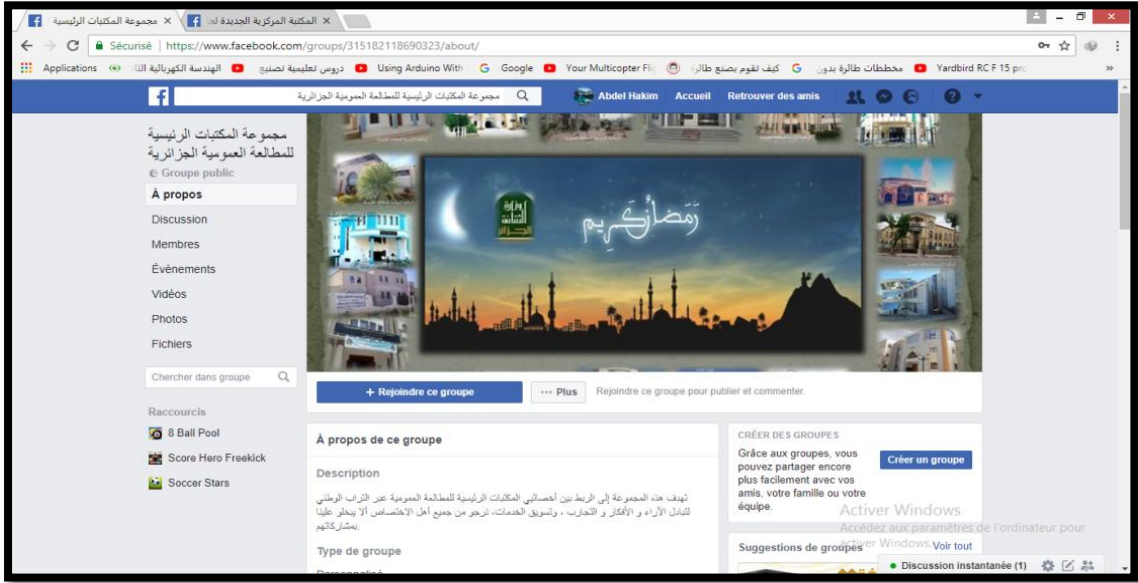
مجموعة المكتبات الرئيسية ×
المكتبة المركزية الجديدة ×

Sécurisé | https://www.facebook.com/groups/315182118690323/about/

Applications | الهندسة الكهربائية الة | دروس تعليمية تصنيع | Using Arduino With | Google | Your Multicopter Fl | كيف تقوم بصنع طائرة | مخططات طائرة بدون | Yardbird RC F 15 pr

مجموعة المكتبات الرئيسية للمطالعة العمومية الجزائرية
Abdel Hakim | Accueil | Retrouver des amis

مجموعة المكتبات الرئيسية للمطالعة العمومية الجزائرية
Groupe public
À propos
Discussion
Membres
Évènements
Vidéos
Photos
Fichiers
Chercher dans groupe

Raccourcis
8 Ball Pool
Score Hero Freekick
Soccer Stars

رمضان كريم

+ Rejoindre ce groupe | ··· Plus | Rejoindre ce groupe pour publier et commenter.

À propos de ce groupe

Description

تهدف هذه المجموعة إلى الربط بين أخصائيي المكتبات الرئيسية للمطالعة العمومية عبر التراب الوطني لتبادل الآراء و الأفكار و التجارب ، وتسويق الخدمات، نرجو من جميع أهل الإختصاص ألا يبخلو علينا بمشاركاتهم

Type de groupe

CRÉER DES GROUPES
Grâce aux groupes, vous pouvez partager encore plus facilement avec vos amis, votre famille ou votre équipe.
Créer un groupe

Activer Windows
Accédez aux paramètres de l'ordinateur pour activer Windows.

Suggestions de groupes
Voir tout

Discussion instantanée (1)